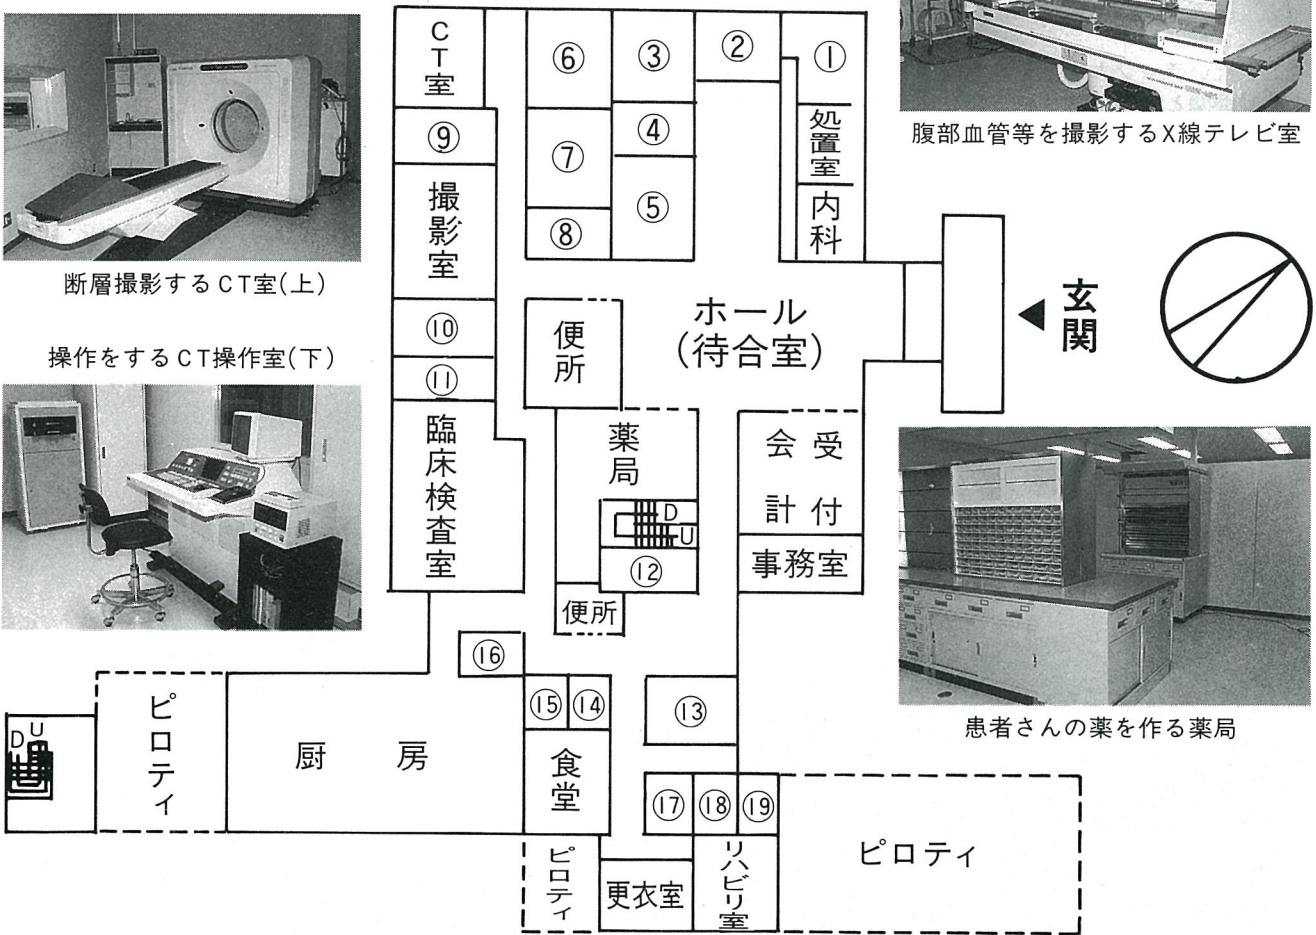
断層撮影するCT室(上)

操作をするCT操作室(下)

CT室

⑥ ③ ② ①

④

⑦

⑤

⑧

⑨

撮影室

処置室

内科

ホール
(待合室)

玄関

便所

⑩

⑪

臨床検査室

薬局

D
U

⑫

便所

会計 受付

事務室

腹部血管等を撮影するX線テレビ室

患者さんの薬を作る薬局

⑯

D U

ピロティ

厨 房

⑮ ⑭

食堂

⑬

⑰ ⑱ ⑲

ピロティ

ピロティ

更衣室

リハビリ室